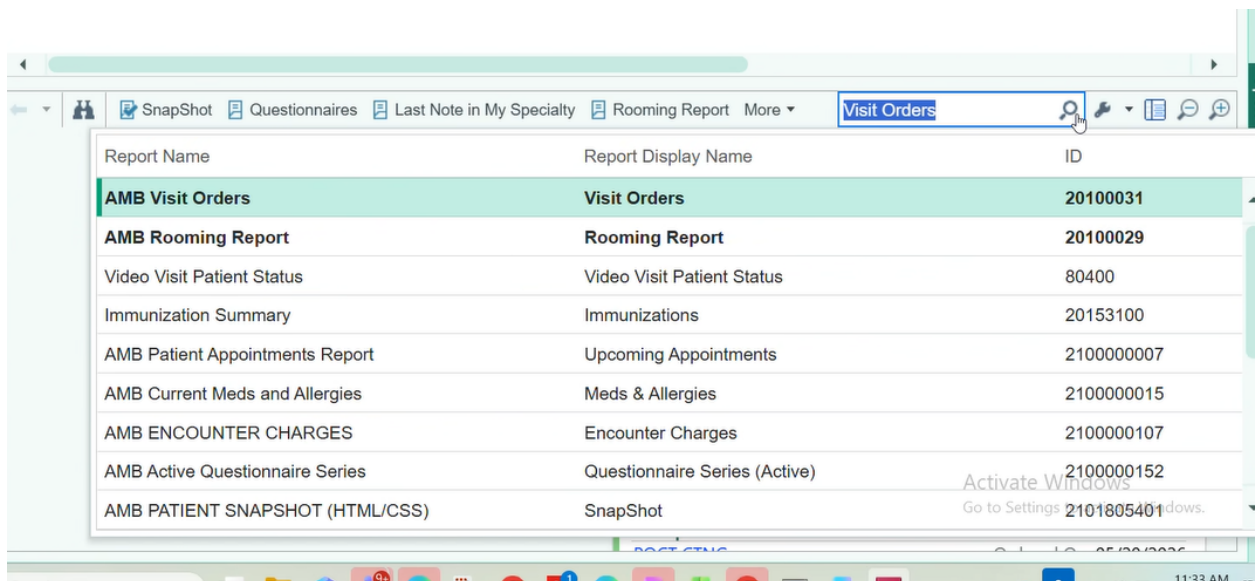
SnapShot Questionnaires Last Note in My Specialty Rooming Report More ▾ Visit Orders

| Report Name | Report Display Name | ID |
|---|---|---|
| **AMB Visit Orders** | **Visit Orders** | **20100031** |
| **AMB Rooming Report** | **Rooming Report** | **20100029** |
| Video Visit Patient Status | Video Visit Patient Status | 80400 |
| Immunization Summary | Immunizations | 20153100 |
| AMB Patient Appointments Report | Upcoming Appointments | 2100000007 |
| AMB Current Meds and Allergies | Meds & Allergies | 2100000015 |
| AMB ENCOUNTER CHARGES | Encounter Charges | 2100000107 |
| AMB Active Questionnaire Series | Questionnaire Series (Active) | 2100000152 |
| AMB PATIENT SNAPSHOT (HTML/CSS) | SnapShot | 2101805401 |

Activate Windows
Go to Settings to activate Windows.

11:33 AM